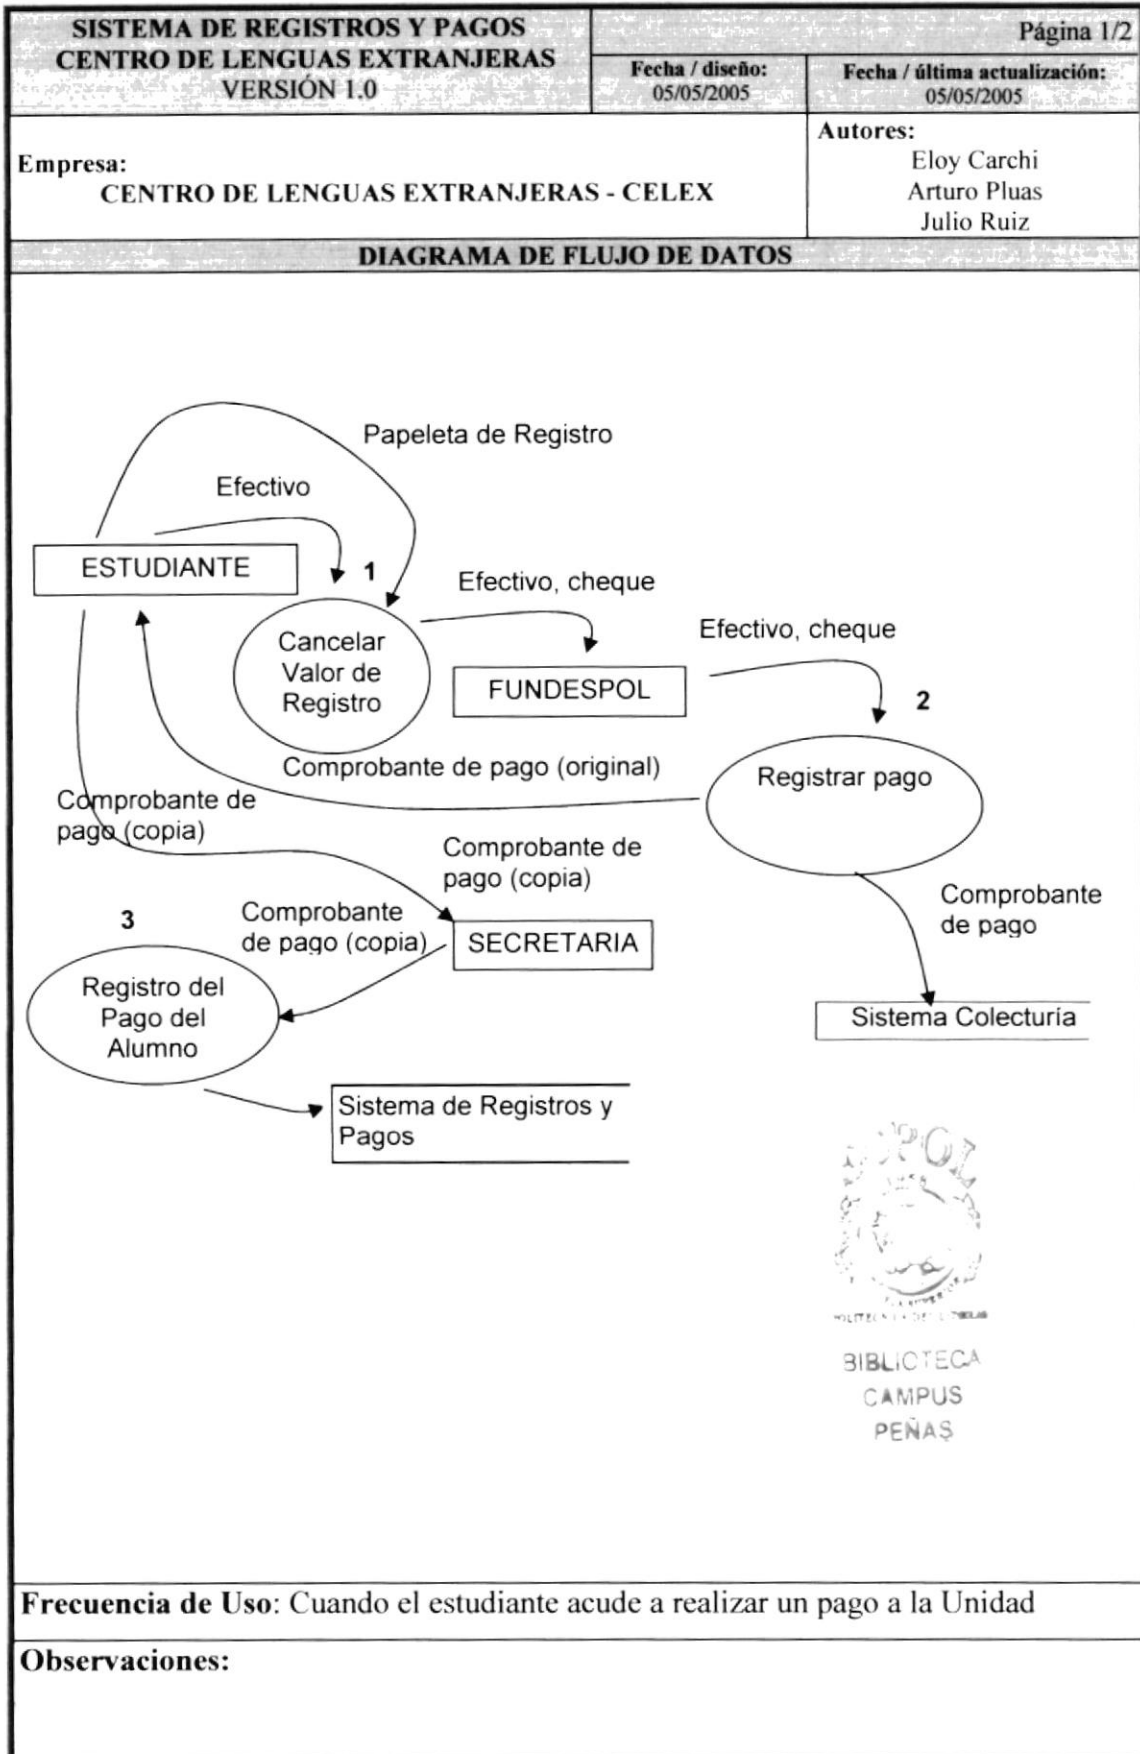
SISTEMA DE REGISTROS Y PAGOS
CENTRO DE LENGUAS EXTRANJERAS
VERSIÓN 1.0

Página 1/2

Fecha / diseño: 05/05/2005

Fecha / última actualización: 05/05/2005

Empresa:
CENTRO DE LENGUAS EXTRANJERAS - CELEX

Autores:
Eloy Carchi
Arturo Pluas
Julio Ruiz

DIAGRAMA DE FLUJO DE DATOS

Papeleta de Registro

Efectivo

ESTUDIANTE

1

Cancelar Valor de Registro

Efectivo, cheque

FUNDESPOL

Efectivo, cheque

2

Registrar pago

Comprobante de pago (original)

Comprobante de pago (copia)

Comprobante de pago (copia)

3

Comprobante de pago (copia)

SECRETARIA

Comprobante de pago

Registro del Pago del Alumno

Sistema Colecturía

Sistema de Registros y Pagos

ESPOL

BIBLIOTECA
CAMPUS
PEÑAS

Frecuencia de Uso: Cuando el estudiante acude a realizar un pago a la Unidad

Observaciones: